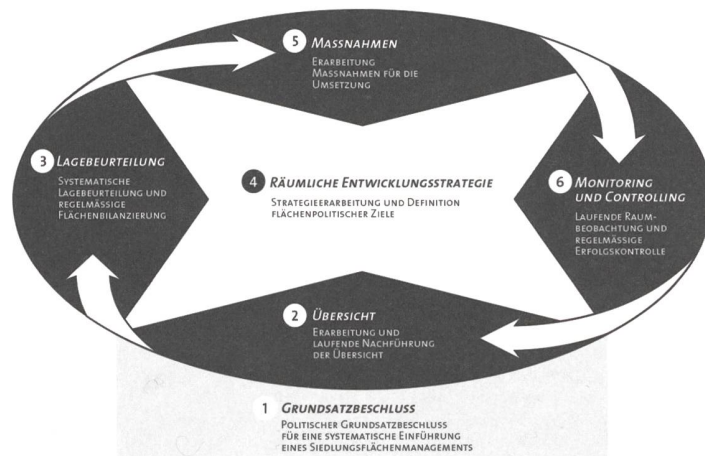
5 Massnahmen
Erarbeitung Massnahmen für die Umsetzung

3 Lagebeurteilung
Systematische Lagebeurteilung und regelmässige Flächenbilanzierung

4 Räumliche Entwicklungsstrategie
Strategieerarbeitung und Definition flächenpolitischer Ziele

6 Monitoring und Controlling
Laufende Raumbeobachtung und regelmässige Erfolgskontrolle

2 Übersicht
Erarbeitung und laufende Nachführung der Übersicht

1 Grundsatzbeschluss
Politischer Grundsatzbeschluss für eine systematische Einführung eines Siedlungsflächenmanagements